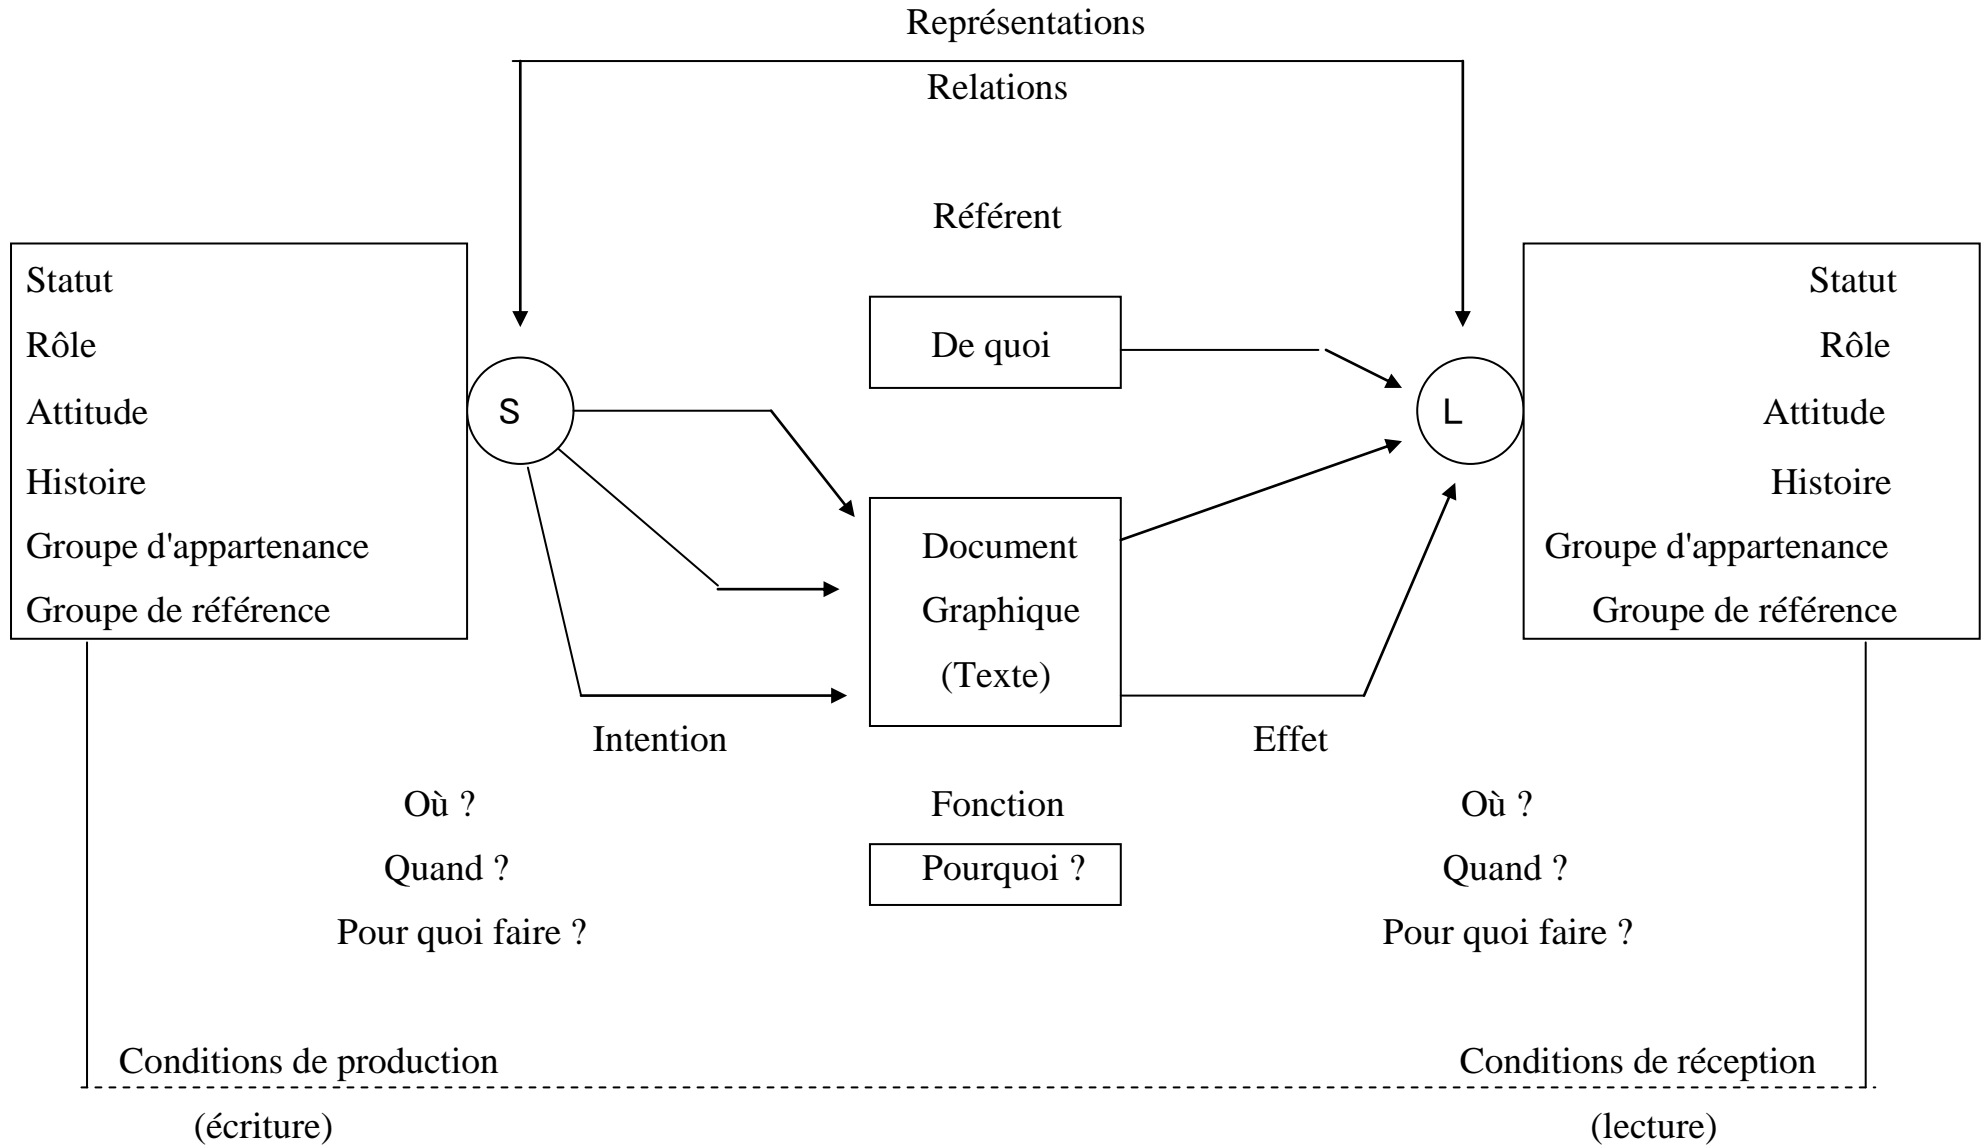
Représentations

Relations

Référent

Statut
Rôle
Attitude
Histoire
Groupe d'appartenance
Groupe de référence

S

De quoi

L

Statut
Rôle
Attitude
Histoire
Groupe d'appartenance
Groupe de référence

Document
Graphique
(Texte)

Intention

Effet

Où ?
Quand ?
Pour quoi faire ?

Fonction

Pourquoi ?

Où ?
Quand ?
Pour quoi faire ?

Conditions de production

Conditions de réception

(écriture)

(lecture)